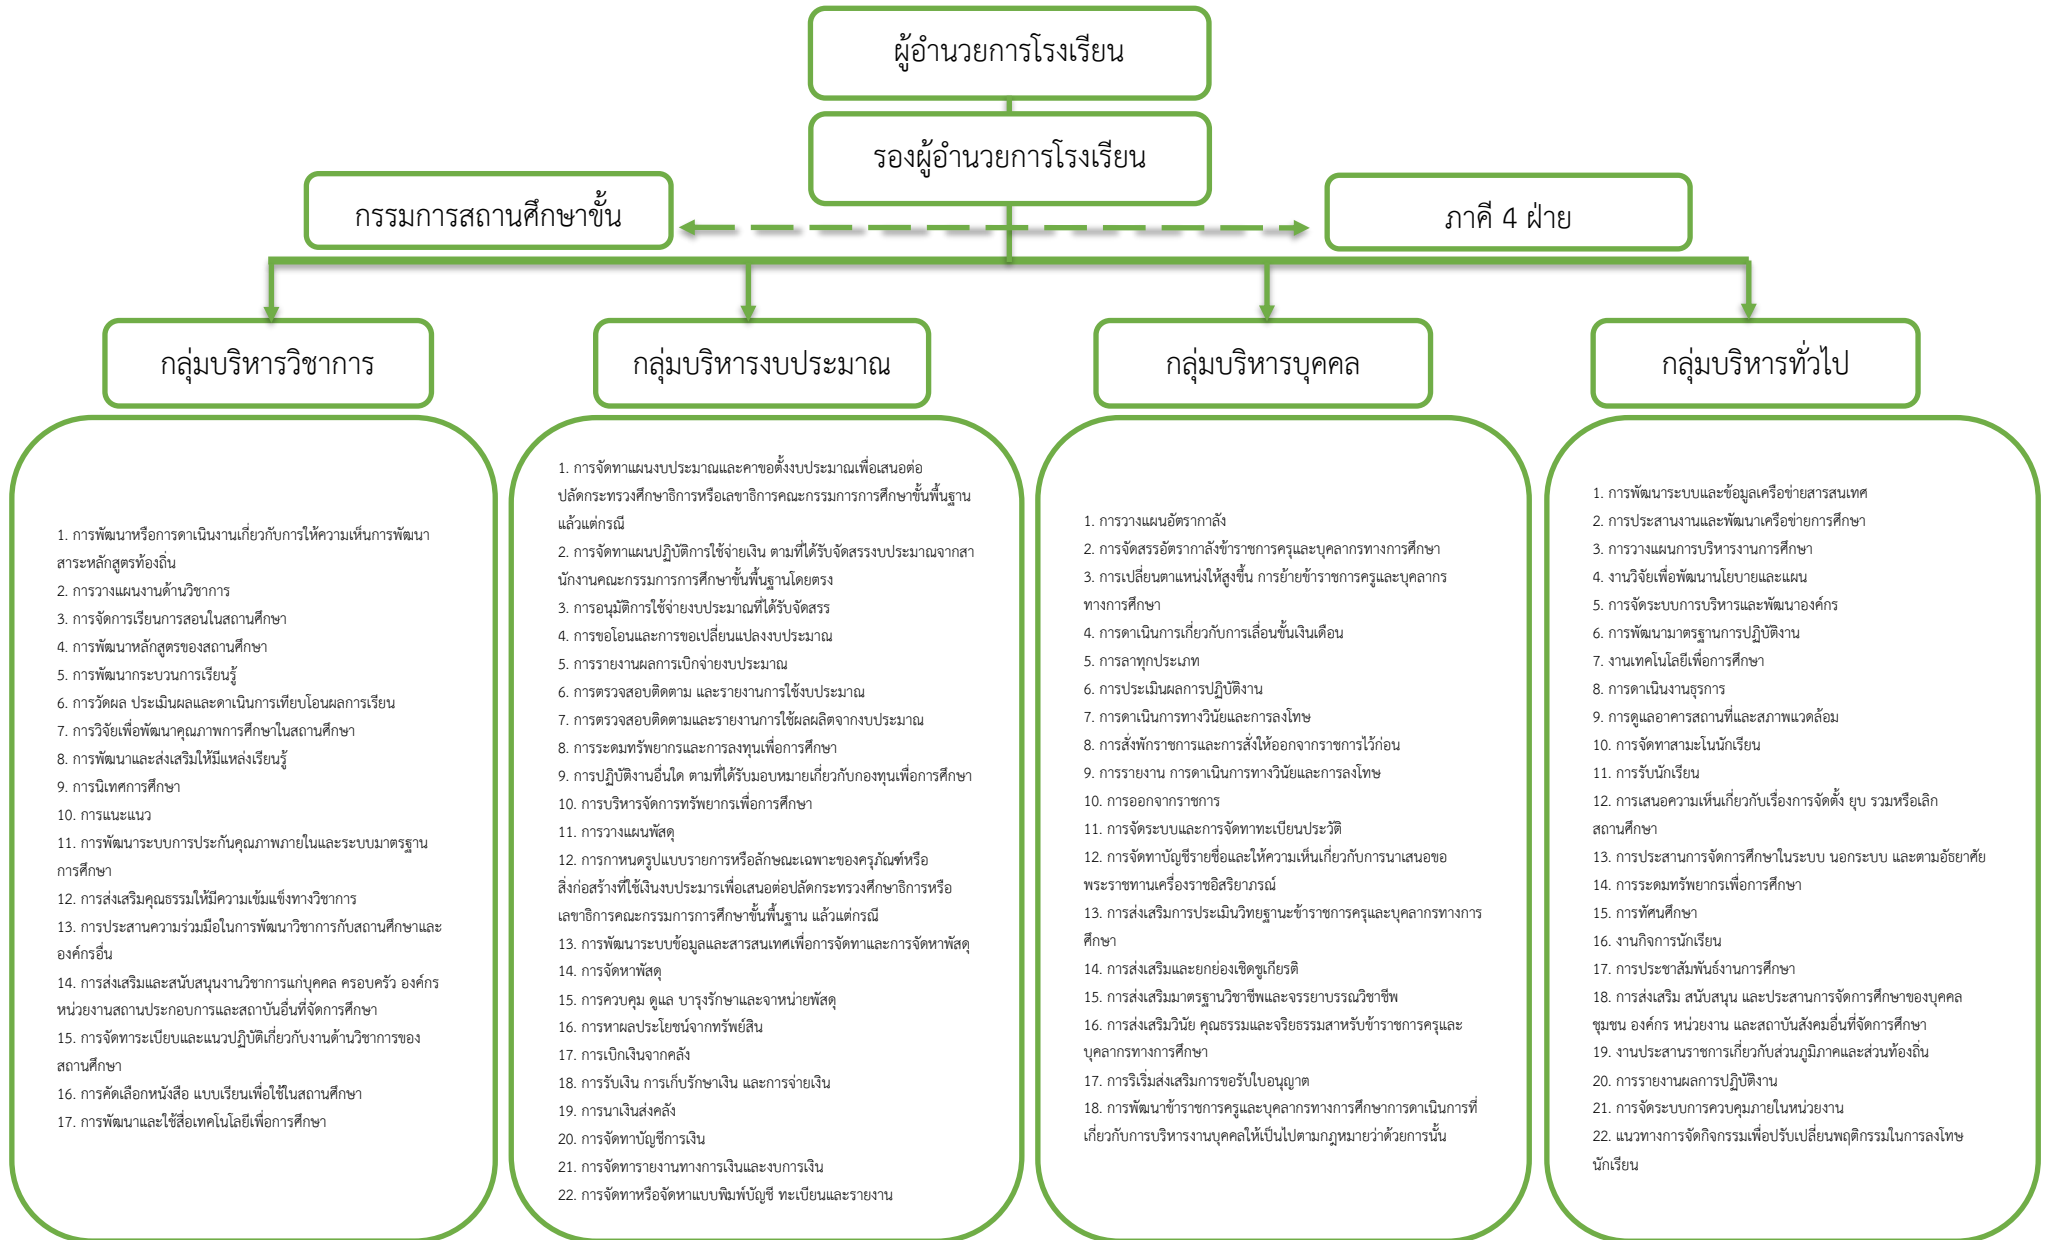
ผู้อำนวยการโรงเรียน

รองผู้อำนวยการโรงเรียน

กรรมการสถานศึกษาขั้น

ภาคี 4 ฝ่าย

กลุ่มบริหารวิชาการ

1. การพัฒนาหรือการดาเนินงานเกี่ยวกับการให้ความเห็นการพัฒนาสาระหลักสูตรท้องถิ่น
2. การวางแผนงานด้านวิชาการ
3. การจัดการเรียนการสอนในสถานศึกษา
4. การพัฒนาหลักสูตรของสถานศึกษา
5. การพัฒนากระบวนการเรียนรู้
6. การวัดผล ประเมินผลและดาเนินการเทียบโอนผลการเรียน
7. การวิจัยเพื่อพัฒนาคุณภาพการศึกษาในสถานศึกษา
8. การพัฒนาและส่งเสริมให้มีแหล่งเรียนรู้
9. การนิเทศการศึกษา
10. การแนะแนว
11. การพัฒนาระบบการประกันคุณภาพภายในและระบบมาตรฐานการศึกษา
12. การส่งเสริมคุณธรรมให้มีความเข้มแข็งทางวิชาการ
13. การประสานความร่วมมือในการพัฒนาวิชาการกับสถานศึกษาและองค์กรอื่น
14. การส่งเสริมและสนับสนุนงานวิชาการแก่บุคคล ครอบครัว องค์กร หน่วยงานสถานประกอบการและสถาบันอื่นที่จัดการศึกษา
15. การจัดทาระเบียนและแนวปฏิบัติเกี่ยวกับงานด้านวิชาการของสถานศึกษา
16. การคัดเลือกหนังสือ แบบเรียนเพื่อใช้ในสถานศึกษา
17. การพัฒนาและใช้สื่อเทคโนโลยีเพื่อการศึกษา

กลุ่มบริหารงบประมาณ

1. การจัดทาแผนงบประมาณและคาขอตั้งงบประมาณเพื่อเสนอต่อปลัดกระทรวงศึกษาธิการหรือเลขาธิการคณะกรรมการการศึกษาขั้นพื้นฐานแล้วแต่กรณี
2. การจัดทาแผนปฏิบัติการใช้จ่ายเงิน ตามที่ได้รับจัดสรรงบประมาณจากสานักงานคณะกรรมการการศึกษาขั้นพื้นฐานโดยตรง
3. การอนุมัติการใช้จ่ายงบประมาณที่ได้รับจัดสรร
4. การขอโอนและการขอเปลี่ยนแปลงงบประมาณ
5. การรายงานผลการเบิกจ่ายงบประมาณ
6. การตรวจสอบติดตาม และรายงานการใช้งบประมาณ
7. การตรวจสอบติดตามและรายงานการใช้ผลผลิตจากงบประมาณ
8. การระดมทรัพยากรและการลงทุนเพื่อการศึกษา
9. การปฏิบัติงานอื่นใด ตามที่ได้รับมอบหมายเกี่ยวกับกองทุนเพื่อการศึกษา
10. การบริหารจัดการทรัพยากรเพื่อการศึกษา
11. การวางแผนพัสดุ
12. การกาหนดรูปแบบรายการหรือลักษณะเฉพาะของครุภัณฑ์หรือสิ่งก่อสร้างที่ใช้เงินงบประมารเพื่อเสนอต่อปลัดกระทรวงศึกษาธิการหรือเลขาธิการคณะกรรมการการศึกษาขั้นพื้นฐาน แล้วแต่กรณี
13. การพัฒนาระบบข้อมูลและสารสนเทศเพื่อการจัดทาและการจัดหาพัสดุ
14. การจัดหาพัสดุ
15. การควบคุม ดูแล บารุงรักษาและจาหน่ายพัสดุ
16. การหาผลประโยชน์จากทรัพย์สิน
17. การเบิกเงินจากคลัง
18. การรับเงิน การเก็บรักษาเงิน และการจ่ายเงิน
19. การนาเงินส่งคลัง
20. การจัดทาบัญชีการเงิน
21. การจัดทารายงานทางการเงินและงบการเงิน
22. การจัดทาหรือจัดหาแบบพิมพ์บัญชี ทะเบียนและรายงาน

กลุ่มบริหารบุคคล

1. การวางแผนอัตรากาลัง
2. การจัดสรรอัตรากาลังข้าราชการครูและบุคลากรทางการศึกษา
3. การเปลี่ยนตาแหน่งให้สูงขึ้น การย้ายข้าราชการครูและบุคลากรทางการศึกษา
4. การดาเนินการเกี่ยวกับการเลื่อนขั้นเงินเดือน
5. การลาทุกประเภท
6. การประเมินผลการปฏิบัติงาน
7. การดาเนินการทางวินัยและการลงโทษ
8. การสั่งพักราชการและการสั่งให้ออกจากราชการไว้ก่อน
9. การรายงาน การดาเนินการทางวินัยและการลงโทษ
10. การออกจากราชการ
11. การจัดระบบและการจัดทาทะเบียนประวัติ
12. การจัดทาบัญชีรายชื่อและให้ความเห็นเกี่ยวกับการนาเสนอขอพระราชทานเครื่องราชอิสริยาภรณ์
13. การส่งเสริมการประเมินวิทยฐานะข้าราชการครูและบุคลากรทางการศึกษา
14. การส่งเสริมและยกย่องเชิดชูเกียรติ
15. การส่งเสริมมาตรฐานวิชาชีพและจรรยาบรรณวิชาชีพ
16. การส่งเสริมวินัย คุณธรรมและจริยธรรมสาหรับข้าราชการครูและบุคลากรทางการศึกษา
17. การริเริ่มส่งเสริมการขอรับใบอนุญาต
18. การพัฒนาข้าราชการครูและบุคลากรทางการศึกษาการดาเนินการที่เกี่ยวกับการบริหารงานบุคคลให้เป็นไปตามกฎหมายว่าด้วยการนั้น

กลุ่มบริหารทั่วไป

1. การพัฒนาระบบและข้อมูลเครือข่ายสารสนเทศ
2. การประสานงานและพัฒนาเครือข่ายการศึกษา
3. การวางแผนการบริหารงานการศึกษา
4. งานวิจัยเพื่อพัฒนานโยบายและแผน
5. การจัดระบบการบริหารและพัฒนาองค์กร
6. การพัฒนามาตรฐานการปฏิบัติงาน
7. งานเทคโนโลยีเพื่อการศึกษา
8. การดาเนินงานธุรการ
9. การดูแลอาคารสถานที่และสภาพแวดล้อม
10. การจัดทาสามะโนนักเรียน
11. การรับนักเรียน
12. การเสนอความเห็นเกี่ยวกับเรื่องการจัดตั้ง ยุบ รวมหรือเลิกสถานศึกษา
13. การประสานการจัดการศึกษาในระบบ นอกระบบ และตามอัธยาศัย
14. การระดมทรัพยากรเพื่อการศึกษา
15. การทัศนศึกษา
16. งานกิจการนักเรียน
17. การประชาสัมพันธ์งานการศึกษา
18. การส่งเสริม สนับสนุน และประสานการจัดการศึกษาของบุคคล ชุมชน องค์กร หน่วยงาน และสถาบันสังคมอื่นที่จัดการศึกษา
19. งานประสานราชการเกี่ยวกับส่วนภูมิภาคและส่วนท้องถิ่น
20. การรายงานผลการปฏิบัติงาน
21. การจัดระบบการควบคุมภายในหน่วยงาน
22. แนวทางการจัดกิจกรรมเพื่อปรับเปลี่ยนพฤติกรรมในการลงโทษนักเรียน